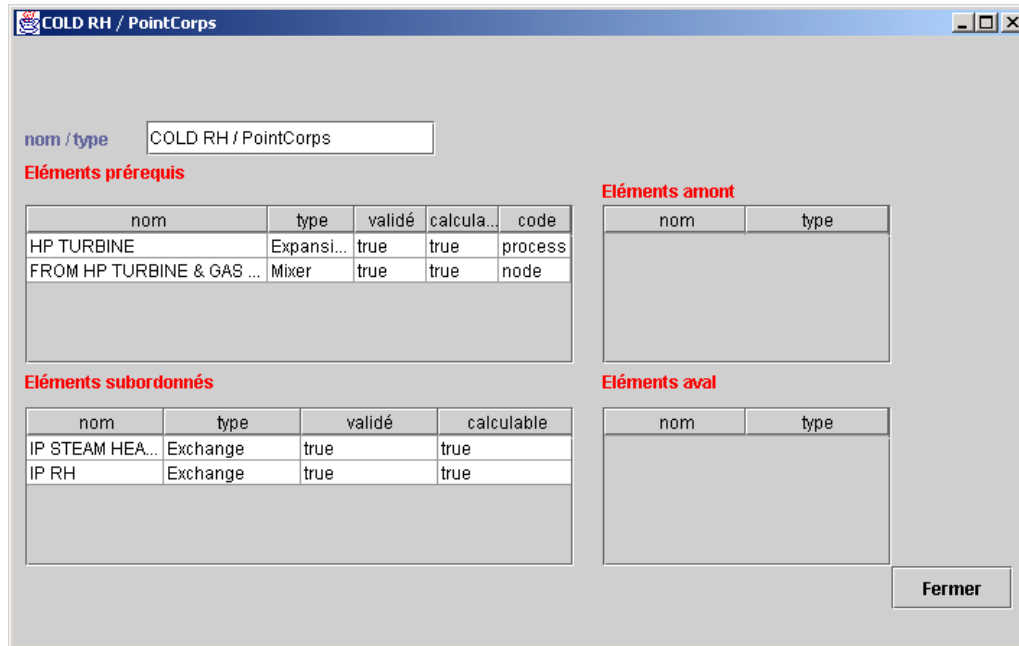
COLD RH / PointCorps

nom / type COLD RH / PointCorps

Eléments prérequis

| nom | type | validé | calcula... | code |
|---|---|---|---|---|
| HP TURBINE | Expansi... | true | true | process |
| FROM HP TURBINE & GAS ... | Mixer | true | true | node |

Eléments amont

| nom | type |
|---|---|

Eléments subordonnés

| nom | type | validé | calculable |
|---|---|---|---|
| IP STEAM HEA... | Exchange | true | true |
| IP RH | Exchange | true | true |

Eléments aval

| nom | type |
|---|---|

Fermer